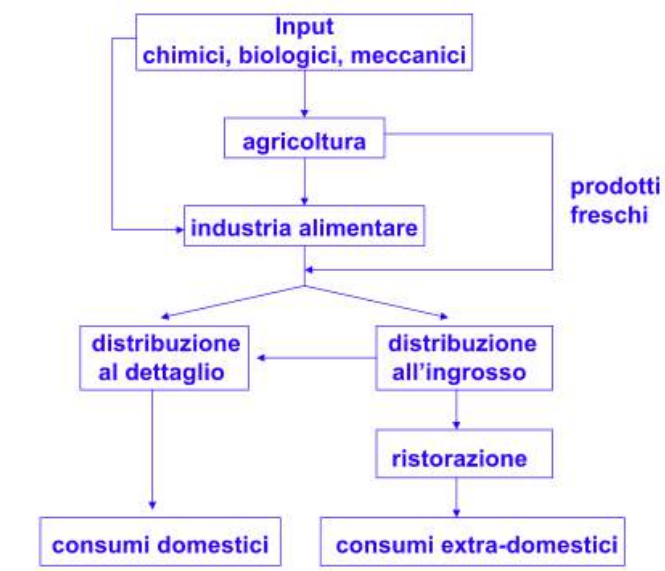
Input
chimici, biologici, meccanici

agricoltura

prodotti freschi

industria alimentare

distribuzione al dettaglio

distribuzione all'ingrosso

ristorazione

consumi domestici

consumi extra-domestici